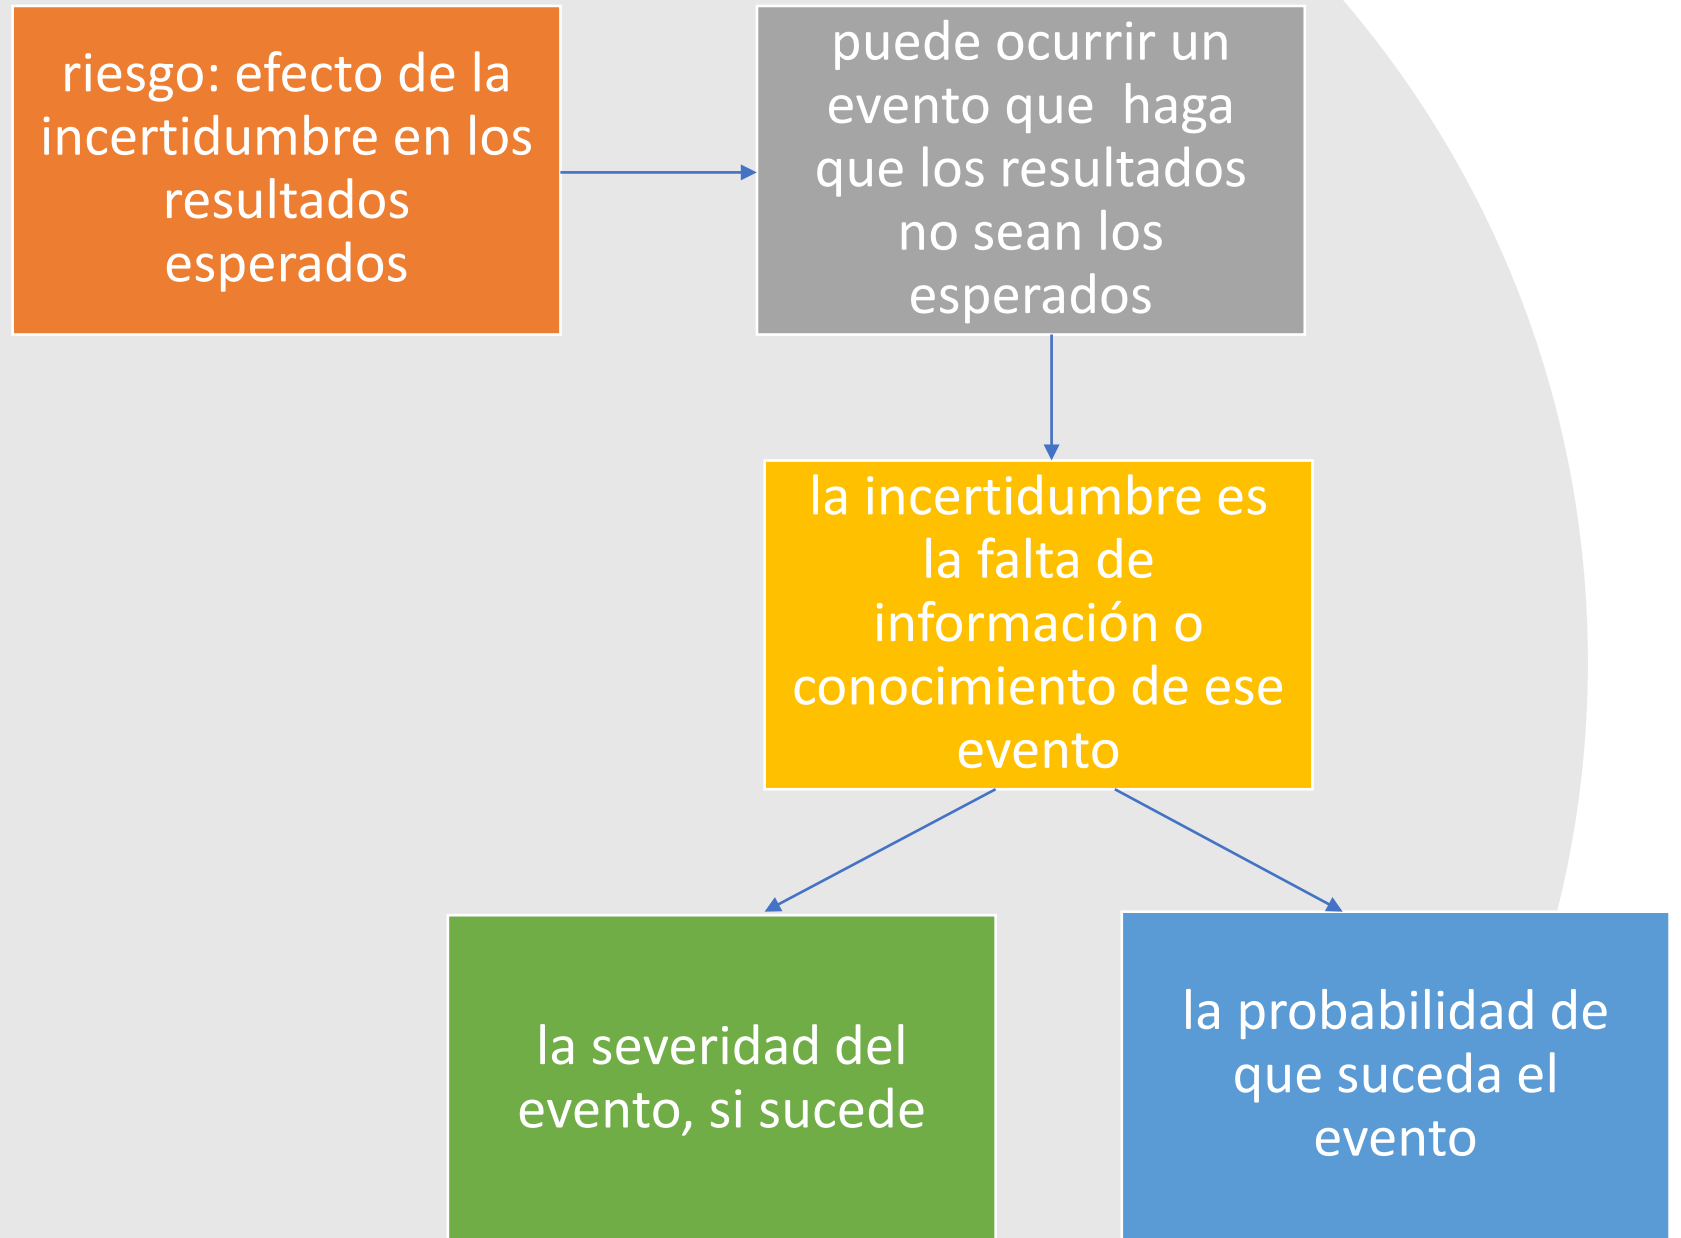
riesgo: efecto de la incertidumbre en los resultados esperados

puede ocurrir un evento que haga que los resultados no sean los esperados

la incertidumbre es la falta de información o conocimiento de ese evento

la severidad del evento, si sucede

la probabilidad de que suceda el evento